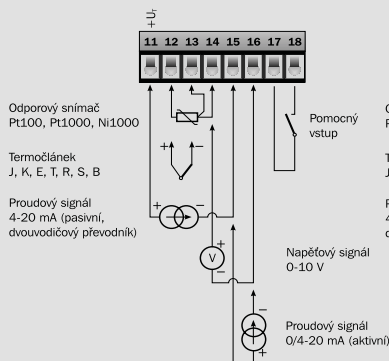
$+U_I$

11 12 13 14 15 16 17 18

Odporový snímač
Pt100, Pt1000, Ni1000

Termočlánek
J, K, E, T, R, S, B

Proudový signál
4-20 mA (pasivní, dvouvodičový převodník)

Pomocný vstup

+ −

+ −

V

+ −

Napěťový signál
0-10 V

−
+

Proudový signál
0/4-20 mA (aktivní)